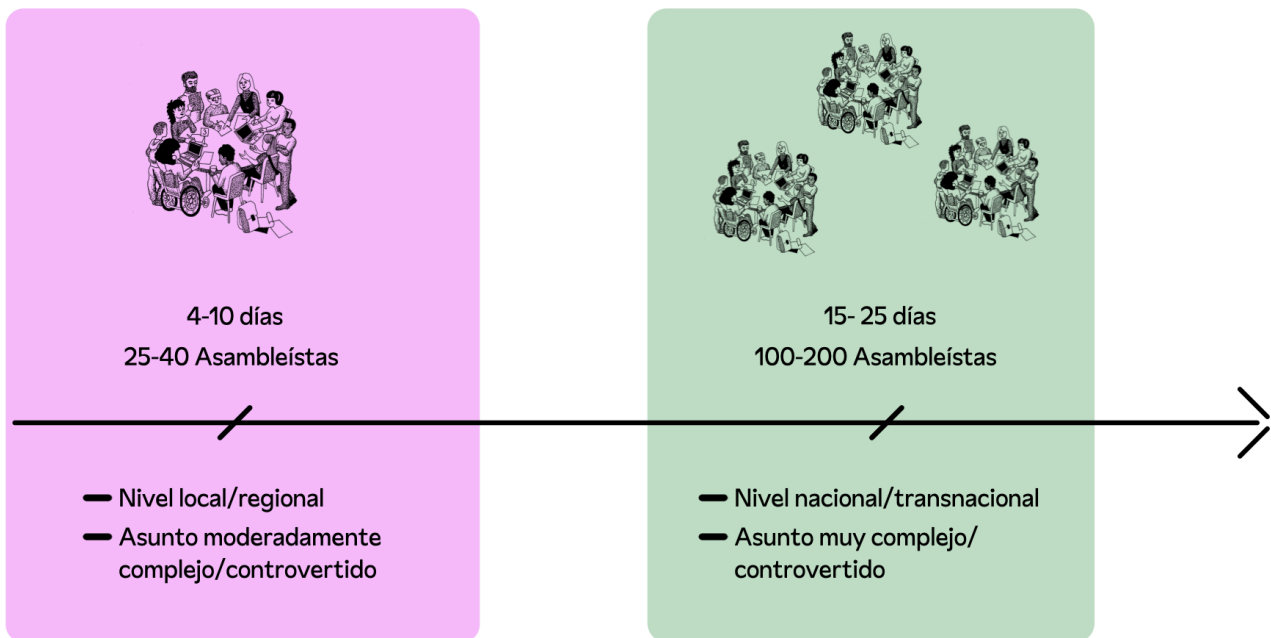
4-10 días
25-40 Asambleístas

— Nivel local/regional
— Asunto moderadamente complejo/controvertido

15- 25 días
100-200 Asambleístas

— Nivel nacional/transnacional
— Asunto muy complejo/ controvertido